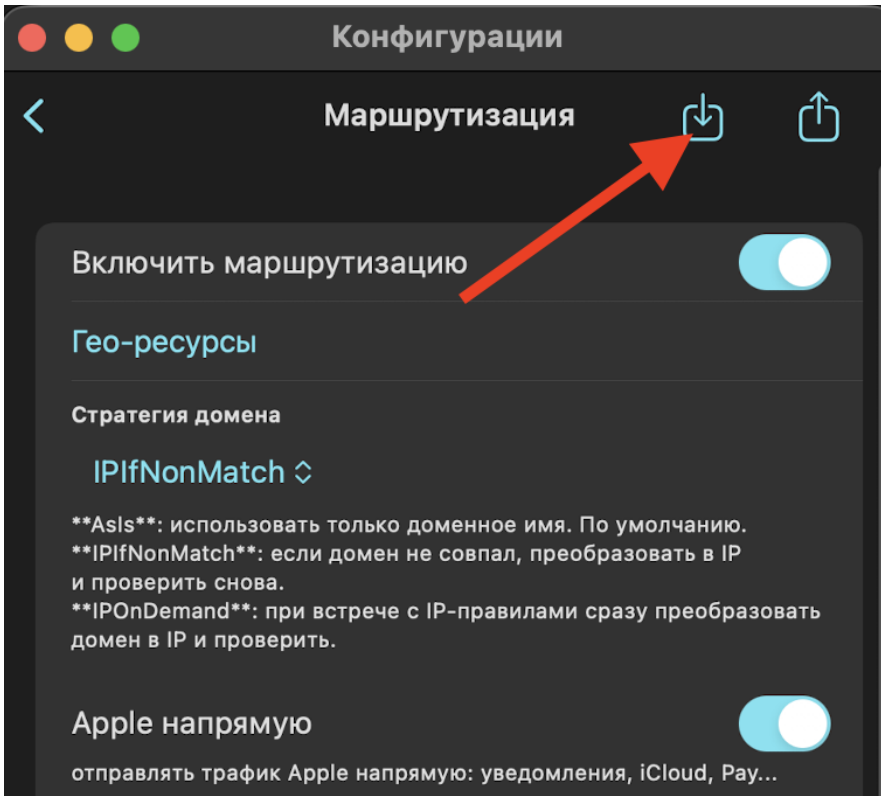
Конфигурации

Маршрутизация

Включить маршрутизацию

Гео-ресурсы

Стратегия домена

IPIfNonMatch

**AsIs**: использовать только доменное имя. По умолчанию.
**IPIfNonMatch**: если домен не совпал, преобразовать в IP и проверить снова.
**IPOnDemand**: при встрече с IP-правилами сразу преобразовать домен в IP и проверить.

Apple напрямую

отправлять трафик Apple напрямую: уведомления, iCloud, Pay...